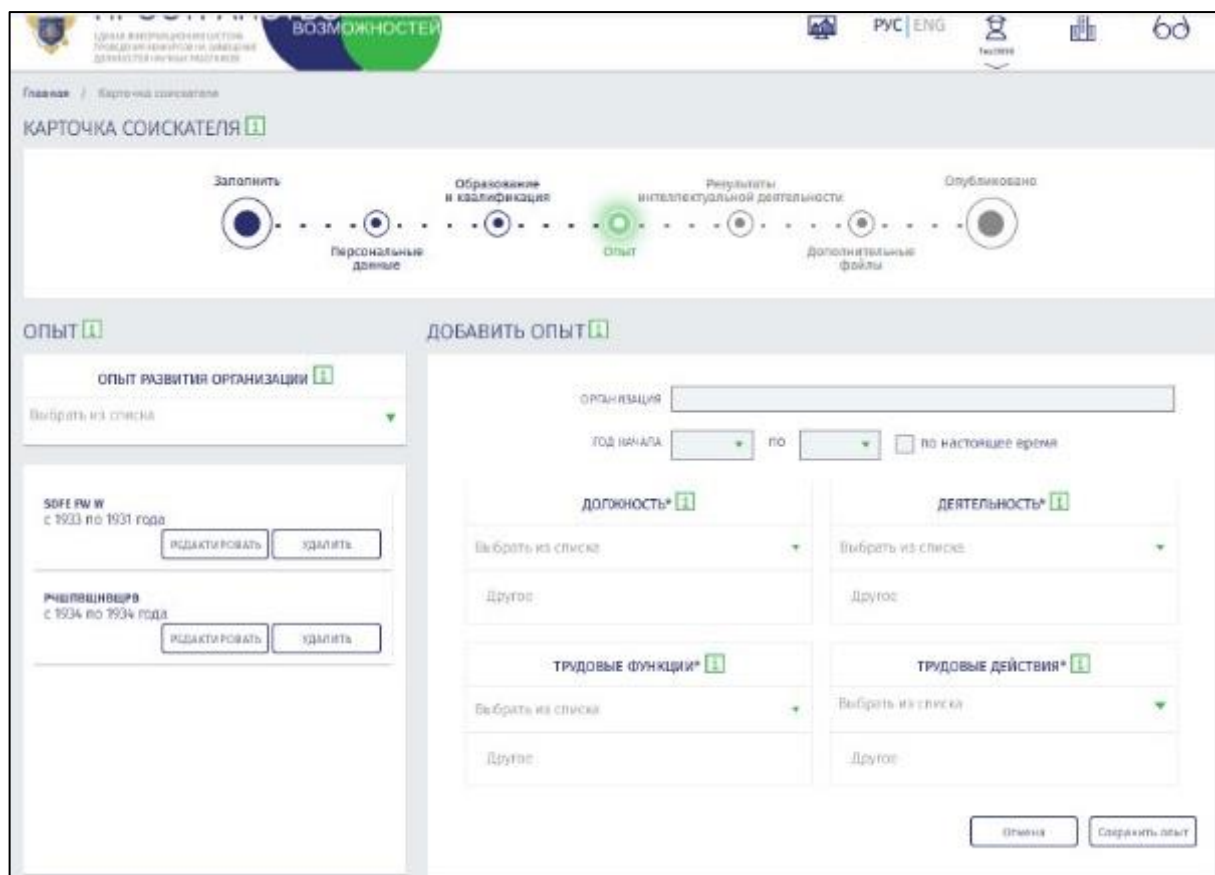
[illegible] ВОЗМОЖНОСТЕЙ

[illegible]

РУС | ENG

Главная / Карточка соискателя

КАРТОЧКА СОИСКАТЕЛЯ i

Заполнить

Персональные данные

Образование и квалификация

Опыт

Результаты интеллектуальной деятельности

Дополнительные файлы

Опубликовано

ОПЫТ i

ОПЫТ РАЗВИТИЯ ОРГАНИЗАЦИИ i

Выбрать из списка

SDFE FW W
с 1933 по 1931 года

РЕДАКТИРОВАТЬ УДАЛИТЬ

РЧШПВЩНВЩРВ
с 1934 по 1934 года

РЕДАКТИРОВАТЬ УДАЛИТЬ

ДОБАВИТЬ ОПЫТ i

ОРГАНИЗАЦИЯ

ГОД НАЧАЛА по по настоящее время

ДОЛЖНОСТЬ* i

Выбрать из списка

Другое

ДЕЯТЕЛЬНОСТЬ* i

Выбрать из списка

Другое

ТРУДОВЫЕ ФУНКЦИИ* i

Выбрать из списка

Другое

ТРУДОВЫЕ ДЕЙСТВИЯ* i

Выбрать из списка

Другое

Отмена Сохранить опыт